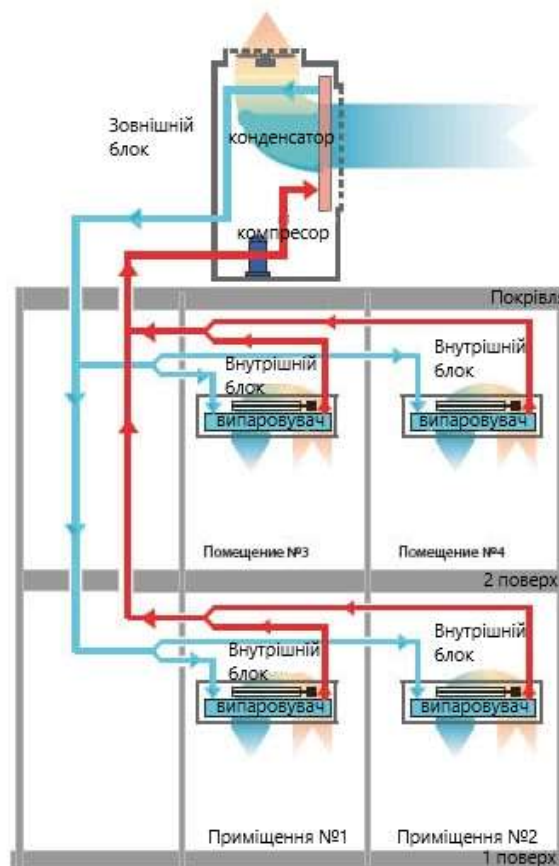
Зовнішній блок

конденсатор

компресор

Покрівл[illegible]

Внутрішній блок

Внутрішній блок

випаровувач

випаровувач

Помещение №3

Помещение №4

2 поверх

Внутрішній блок

Внутрішній блок

випаровувач

випаровувач

Приміщення №1

Приміщення №2

1 поверх